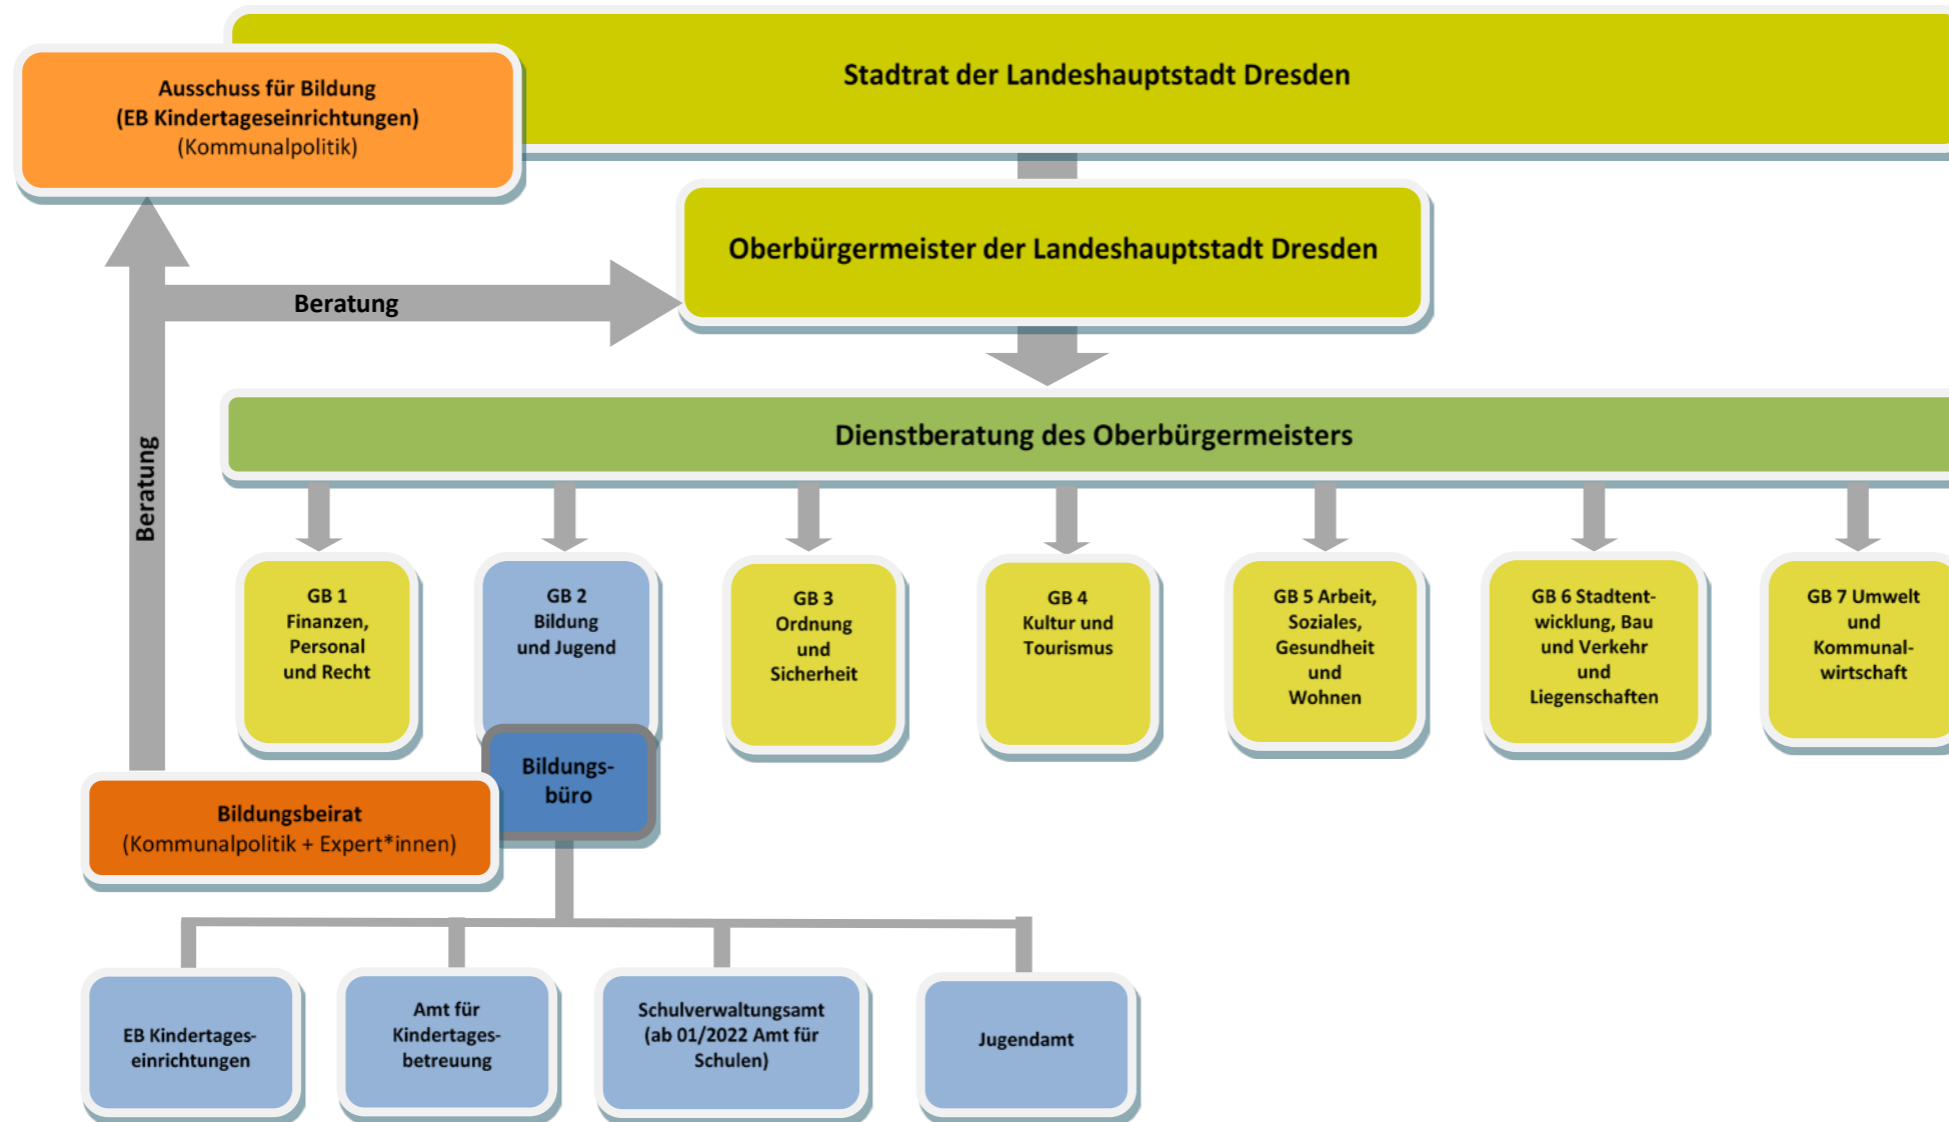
Stadtrat der Landeshauptstadt Dresden

Ausschuss für Bildung
(EB Kindertageseinrichtungen)
(Kommunalpolitik)

Oberbürgermeister der Landeshauptstadt Dresden

Beratung

Beratung

Dienstberatung des Oberbürgermeisters

GB 1
Finanzen, Personal und Recht

GB 2
Bildung und Jugend

GB 3
Ordnung und Sicherheit

GB 4
Kultur und Tourismus

GB 5 Arbeit, Soziales, Gesundheit und Wohnen

GB 6 Stadtentwicklung, Bau und Verkehr und Liegenschaften

GB 7 Umwelt und Kommunalwirtschaft

Bildungsbüro

Bildungsbeirat
(Kommunalpolitik + Expert*innen)

EB Kindertageseinrichtungen

Amt für Kindertagesbetreuung

Schulverwaltungsamt (ab 01/2022 Amt für Schulen)

Jugendamt